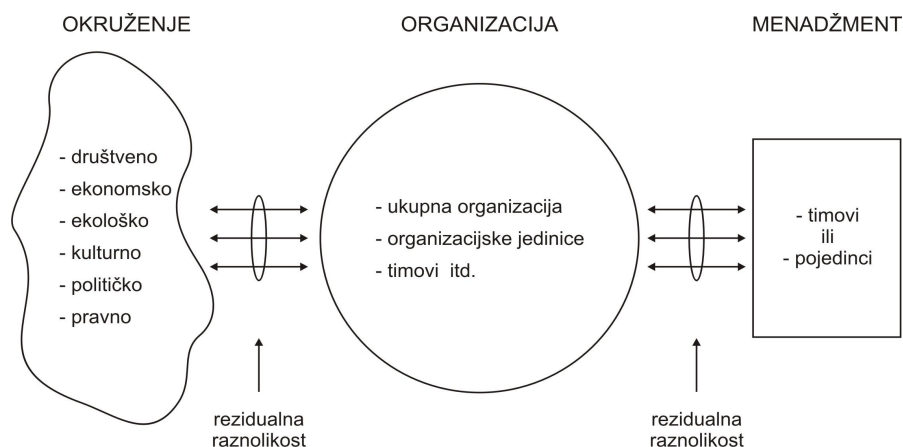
OKRUŽENJE

ORGANIZACIJA

MENADŽMENT

- društveno
- ekonomsko
- ekološko
- kulturno
- političko
- pravno

- ukupna organizacija
- organizacijske jedinice
- timovi itd.

- timovi
ili
- pojedinci

rezidualna raznolikost

rezidualna raznolikost